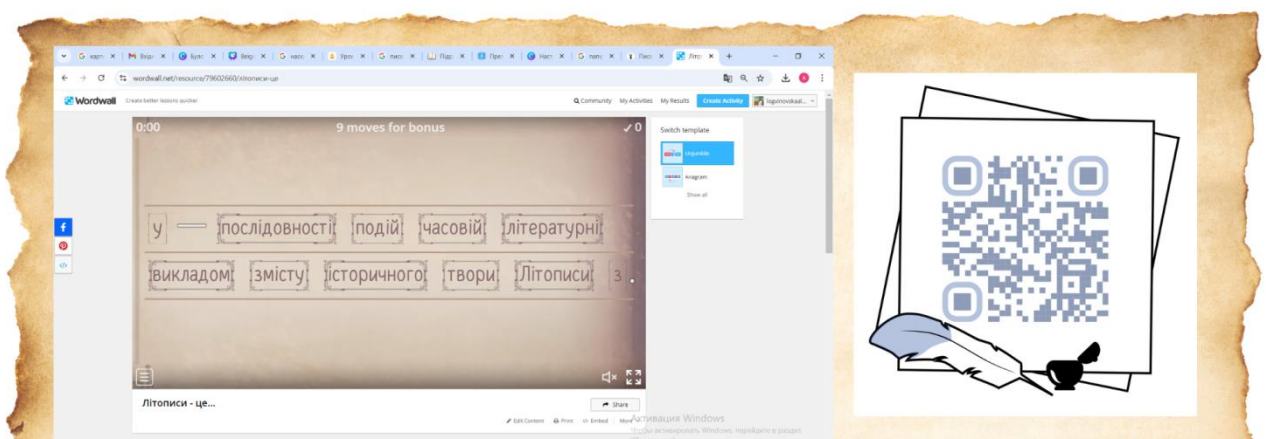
wordwall.net/resource/79602660/літописи-це

Wordwall Create better lessons quicker

Community My Activities My Results Create Activity logvinovskaal...

0:00 9 moves for bonus ✓0

у — послідовності подій часовій літературні

викладом змісту історичного твори Літописи з

Switch template

Unjumble

Anagram

Show all

Літописи - це...

Share

Edit Content Print Embed More

Активация Windows
Чтобы активировать Windows, перейдите в раздел